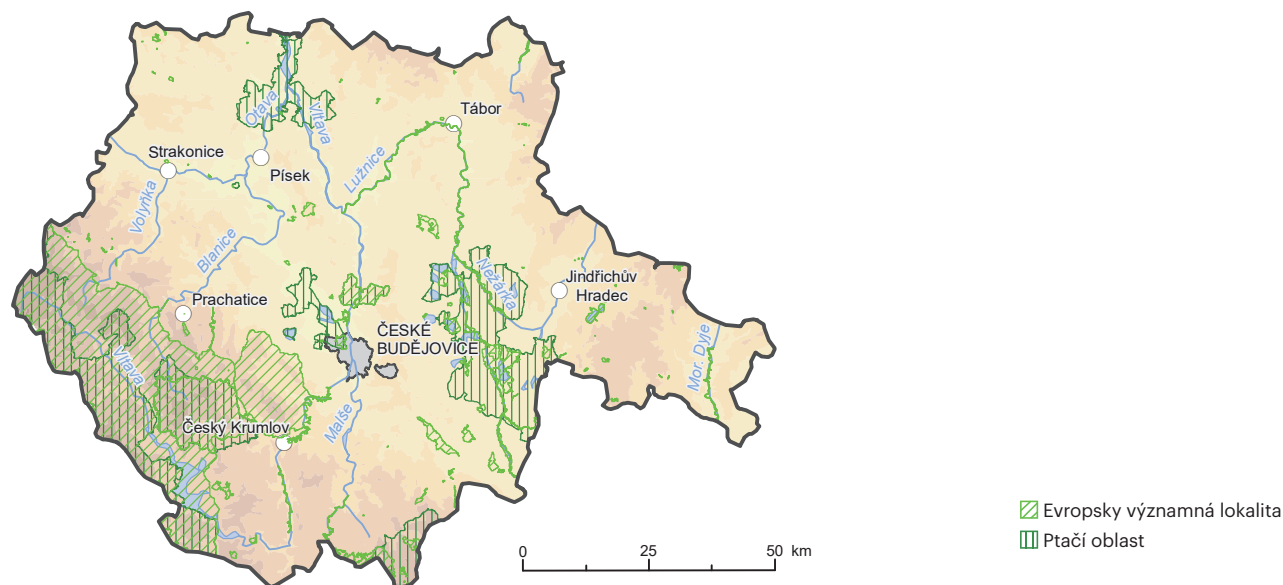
Otava
Vltava
Tábor
Strakonice
Písek
Lužnice
Volyňka
Blanice
Nežárka
Jindřichův Hradec
Prachatice
ČESKÉ BUDĚJOVICE
Mor. Dyje
Vltava
Český Krumlov
Malše

0
25
50 km

Evropsky významná lokalita
Ptačí oblast